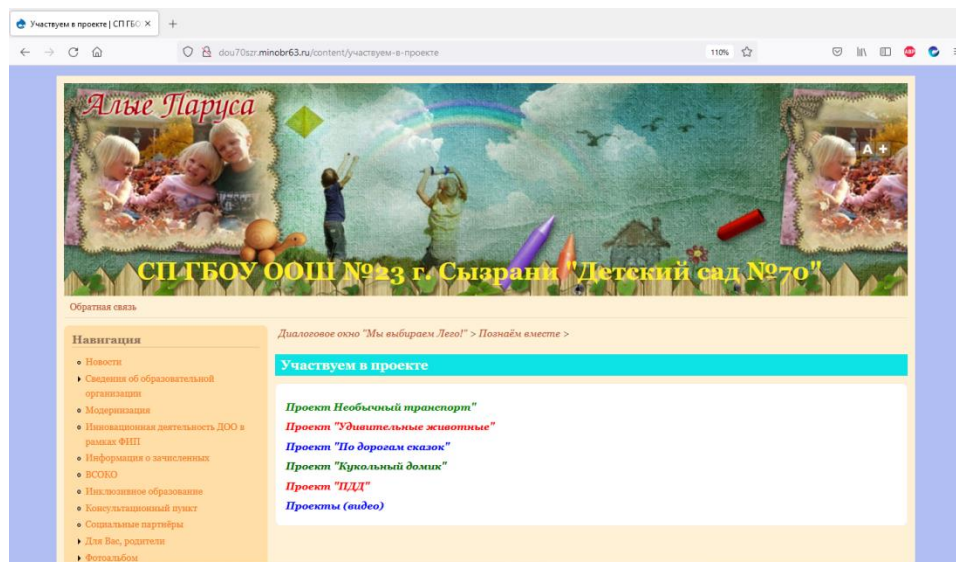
Участвуем в проекте | СП ГБО ×
+
dou70szr.minobr63.ru/content/участвуем-в-проекте
110%

Алые Паруса
A+
СП ГБОУ ООШ №23 г. Сызрани "Детский сад №70"

Обратная связь

Навигация
- Новости
- Сведения об образовательной организации
- Модернизация
- Инновационная деятельность ДОО в рамках ФИП
- Информация о зачисленных
- ВСОКО
- Инклюзивное образование
- Консультационный пункт
- Социальные партнёры
- Для Вас, родители
- Фотоальбом

Диалоговое окно "Мы выбираем Лего!" > Познаём вместе >

Участвуем в проекте

Проект Необычный транспорт"
Проект "Удивительные животные"
Проект "По дорогам сказок"
Проект "Кукольный домик"
Проект "ПДД"
Проекты (видео)